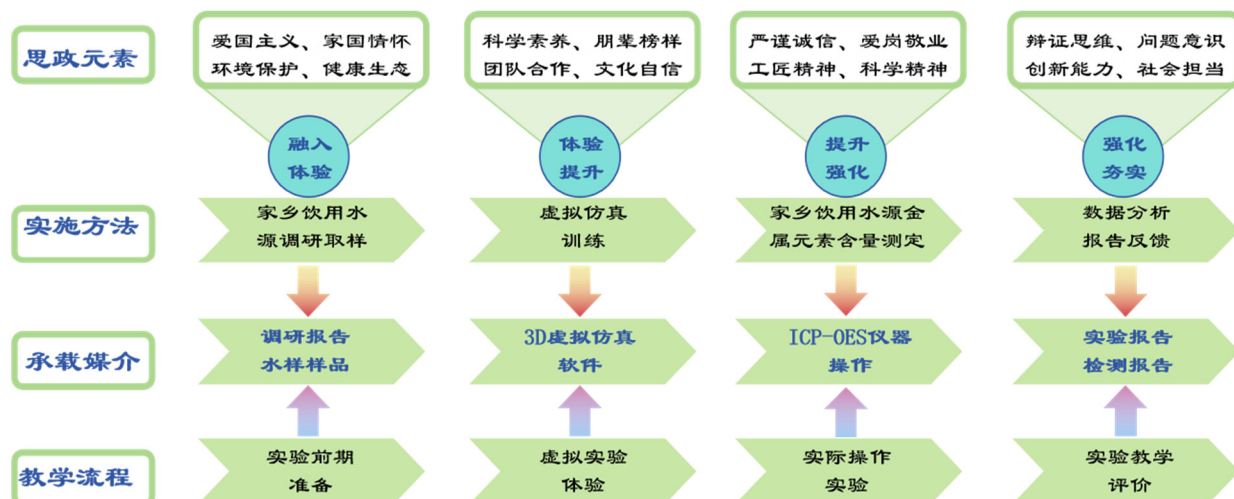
思政元素

爱国主义、家国情怀
环境保护、健康生态

融入
体验

科学素养、朋辈榜样
团队合作、文化自信

体验
提升

严谨诚信、爱岗敬业
工匠精神、科学精神

提升
强化

辩证思维、问题意识
创新能力、社会担当

强化
夯实

实施方法

家乡饮用水
源调研取样

虚拟仿真
训练

家乡饮用水源金
属元素含量测定

数据分析
报告反馈

承载媒介

调研报告
水样样品

3D虚拟仿真
软件

ICP-OES仪器
操作

实验报告
检测报告

教学流程

实验前期
准备

虚拟实验
体验

实际操作
实验

实验教学
评价